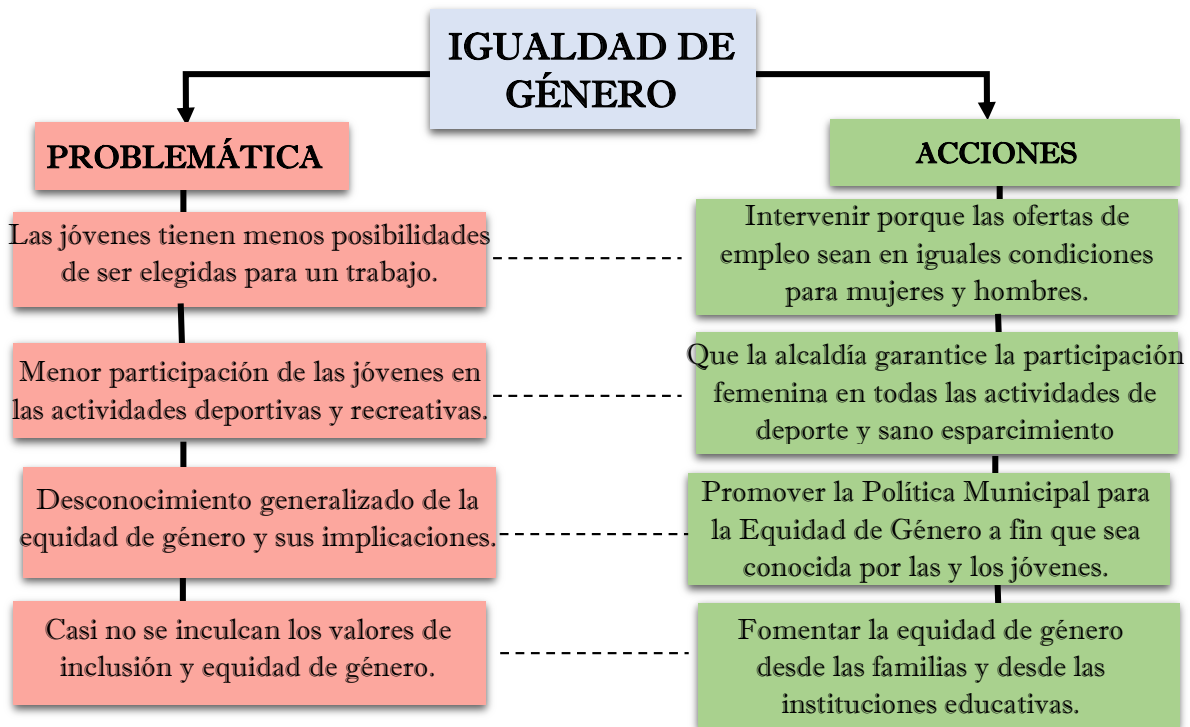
IGUALDAD DE GÉNERO

PROBLEMÁTICA

Las jóvenes tienen menos posibilidades de ser elegidas para un trabajo.

Menor participación de las jóvenes en las actividades deportivas y recreativas.

Desconocimiento generalizado de la equidad de género y sus implicaciones.

Casi no se inculcan los valores de inclusión y equidad de género.

ACCIONES

Intervenir porque las ofertas de empleo sean en iguales condiciones para mujeres y hombres.

Que la alcaldía garantice la participación femenina en todas las actividades de deporte y sano esparcimiento

Promover la Política Municipal para la Equidad de Género a fin que sea conocida por las y los jóvenes.

Fomentar la equidad de género desde las familias y desde las instituciones educativas.